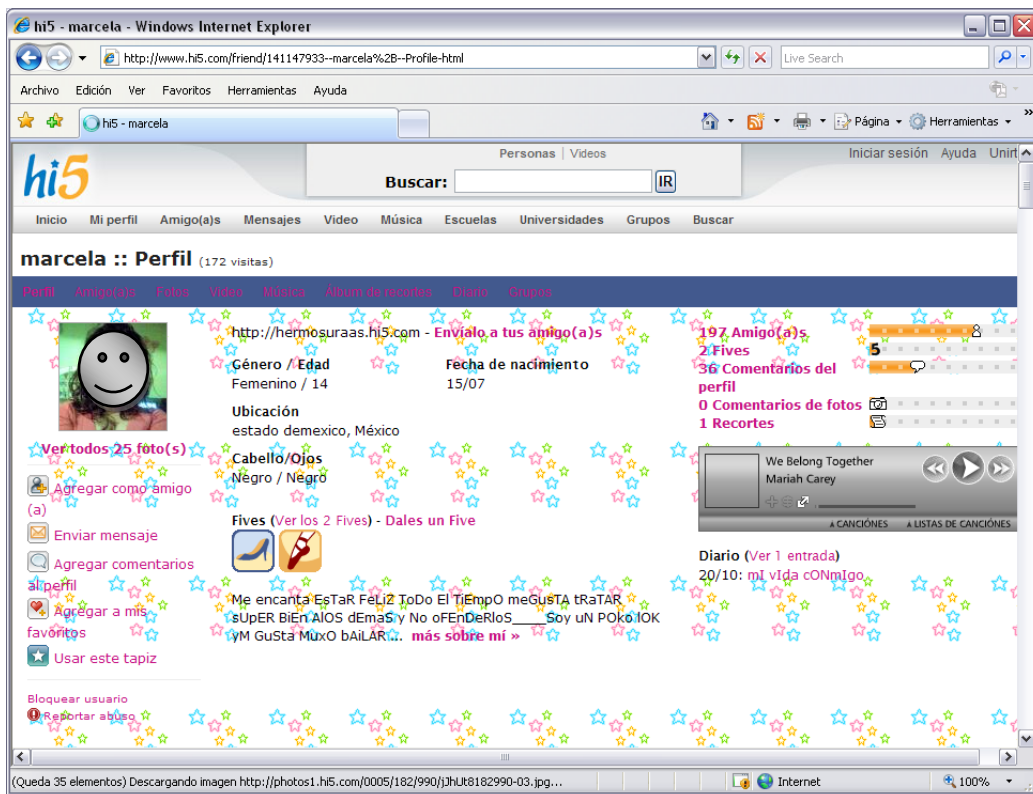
hi5 - marcela - Windows Internet Explorer

http://www.hi5.com/friend/141147933--marcela%2B--Profile-html

Live Search

Archivo Edición Ver Favoritos Herramientas Ayuda

hi5 - marcela

Página Herramientas

hi5

Personas | Videos

Buscar: IR

Iniciar sesión Ayuda Unirt

Inicio Mi perfil Amigo(a)s Mensajes Video Música Escuelas Universidades Grupos Buscar

marcela :: Perfil (172 visitas)

Perfil Amigo(a)s Fotos Video Música Álbum de recortes Diario Grupos

http://hermosuraas.hi5.com - Envíalo a tus amigo(a)s

Género / Edad
Femenino / 14

Fecha de nacimiento
15/07

Ubicación
estado demexico, México

Cabello/Ojos
Negro / Negro

Fives (Ver los 2 Fives) - Dales un Five

Me encanta EsTaR FeLiZ ToDo El TiEmpO meGuSTA tRaTAR sUpER BiEn AlOS dEmaS y No oFEnDeRloS____Soy uN POko lOK yM GuSta MuxO bAiLAR ... más sobre mí »

Ver todos 25 foto(s)

Agregar como amigo (a)

Enviar mensaje

Agregar comentarios al perfil

Agregar a mis favoritos

Usar este tapiz

Bloquear usuario

Reportar abuso

197 Amigo(a)s
2 Fives
36 Comentarios del perfil
0 Comentarios de fotos
1 Recortes

5

We Belong Together
Mariah Carey

CANCIONES LISTAS DE CANCIONES

Diario (Ver 1 entrada)
20/10: mI vIda cONmIgo

(Queda 35 elementos) Descargando imagen http://photos1.hi5.com/0005/182/990/jJhUt8182990-03.jpg...

Internet

100%